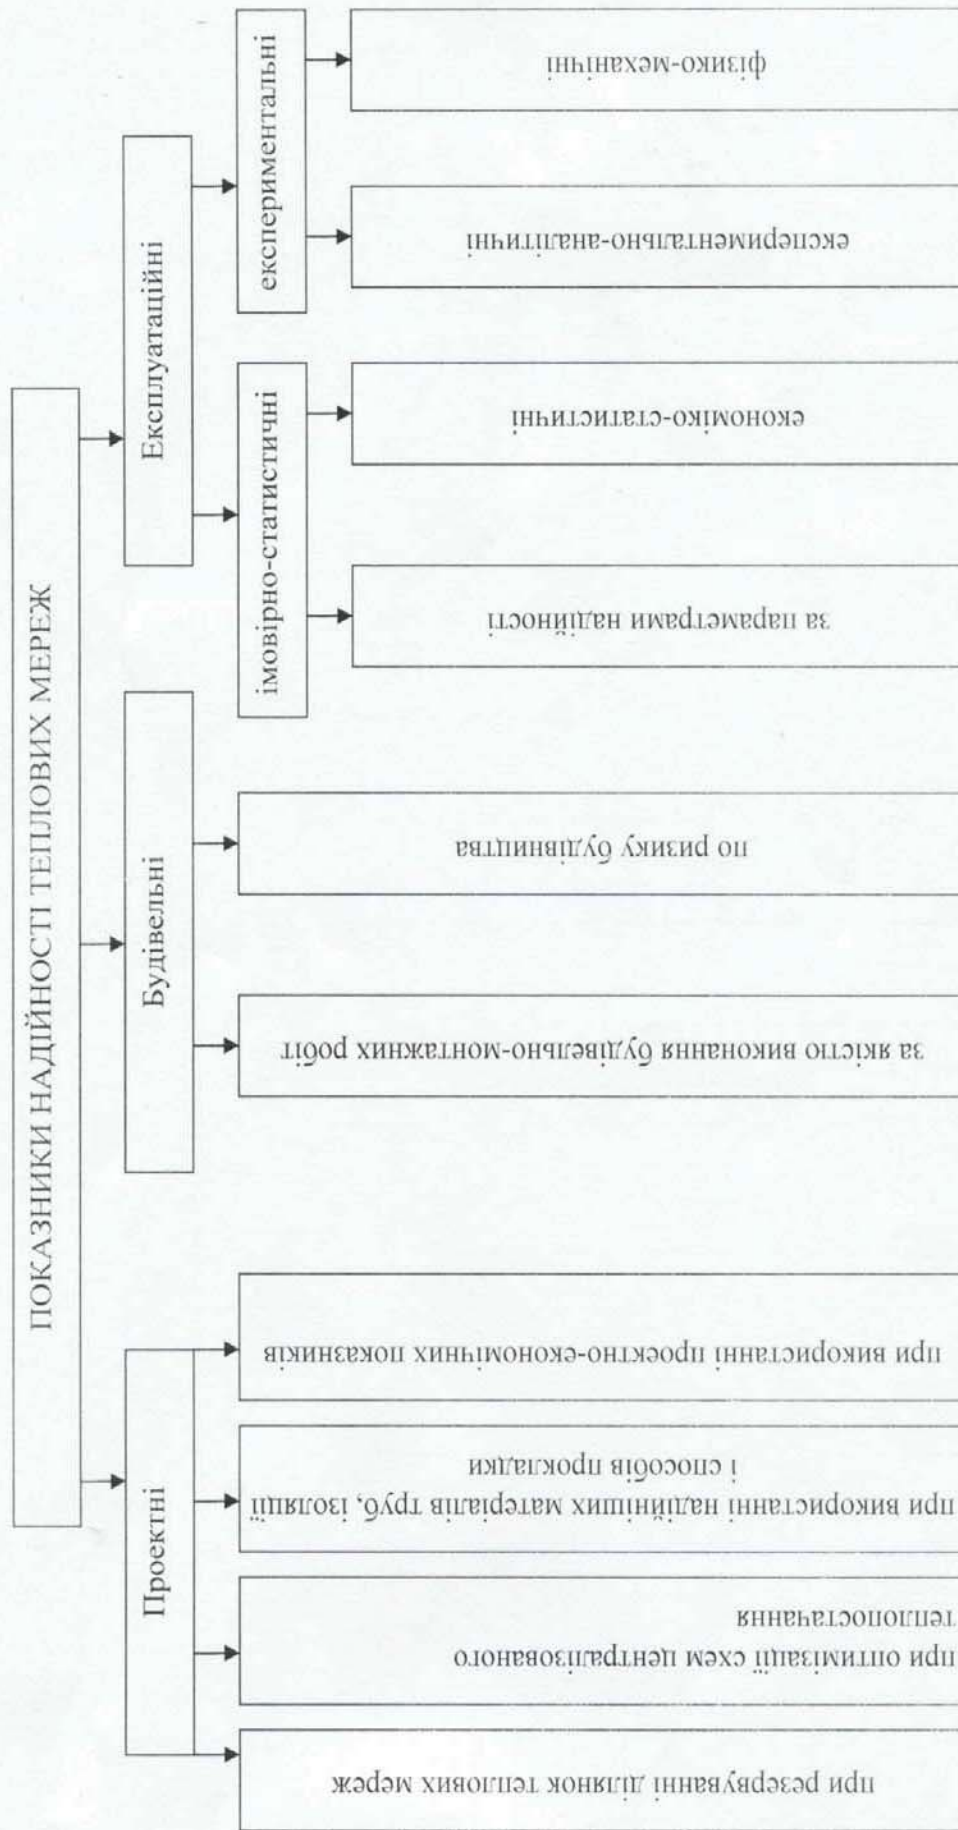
ПОКАЗНИКИ НАДІЙНОСТІ ТЕПЛОВИХ МЕРЕЖ

Експлуатаційні

експериментальні

фізико-механічні

експериментально-аналітичні

імовірно-статистичні

економіко-статистичні

за параметрами надійності

Будівельні

по ризику будівництва

за якістю виконання будівельно-монтажних робіт

Проектні

при використанні проектно-економічних показників

при використанні надійних матеріалів труб, ізоляції і способів прокладки

при оптимізації схем централізованого теплопостачання

при резервуванні ділянок теплових мереж